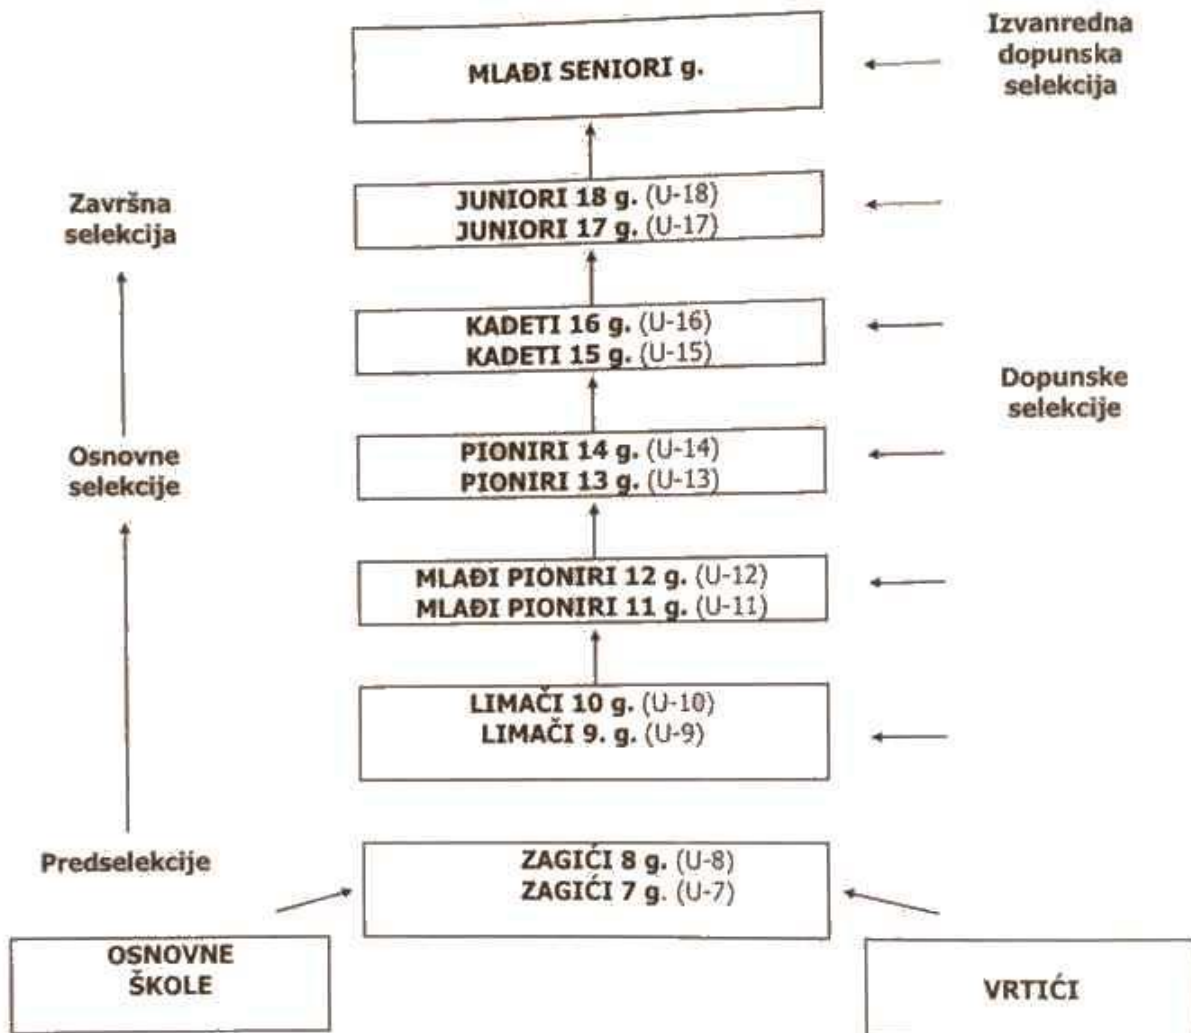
MLAĐI SENIORI g.

Izvanredna dopunska selekcija

Završna selekcija

JUNIORI 18 g. (U-18)
JUNIORI 17 g. (U-17)

KADETI 16 g. (U-16)
KADETI 15 g. (U-15)

Dopunske selekcije

Osnovne selekcije

PIONIRI 14 g. (U-14)
PIONIRI 13 g. (U-13)

MLAĐI PIONIRI 12 g. (U-12)
MLAĐI PIONIRI 11 g. (U-11)

LIMAČI 10 g. (U-10)
LIMAČI 9. g. (U-9)

Predselekcije

ZAGIĆI 8 g. (U-8)
ZAGIĆI 7 g. (U-7)

OSNOVNE ŠKOLE

VRTIĆI